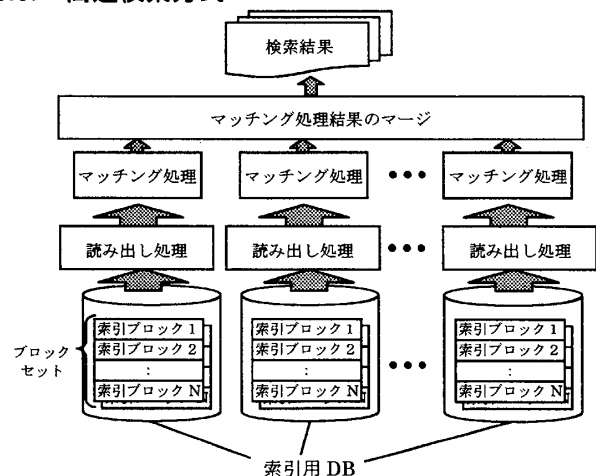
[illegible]

検索結果

マッチング処理結果のマージ

マッチング処理

マッチング処理

•••

マッチング処理

読み出し処理

読み出し処理

•••

読み出し処理

ブロックセット

索引ブロック 1
索引ブロック 2
:
索引ブロック N

索引ブロック 1
索引ブロック 2
:
索引ブロック N

•••

索引ブロック 1
索引ブロック 2
:
索引ブロック N

索引用 DB